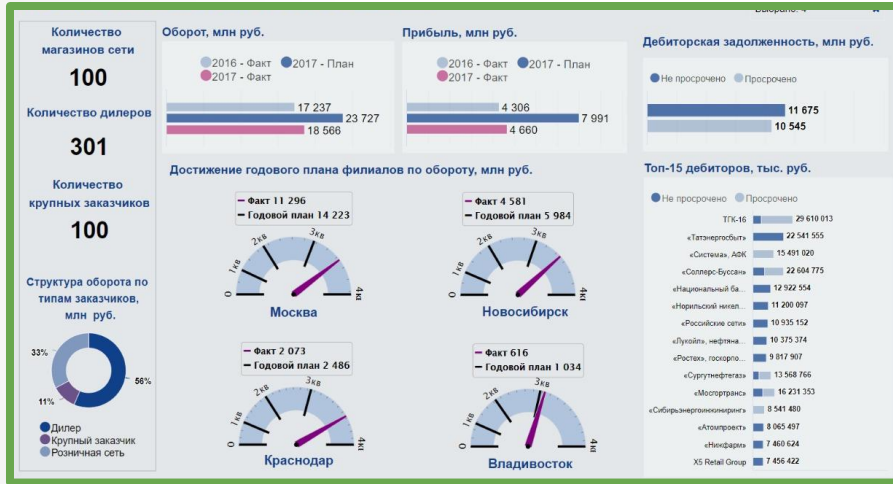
Выбрано: 4

Количество магазинов сети
100

Количество дилеров
301

Количество крупных заказчиков
100

Структура оборота по типам заказчиков, млн руб.

33%
11%
56%

Дилер
Крупный заказчик
Розничная сеть

Оборот, млн руб.

2016 - Факт
2017 - План
2017 - Факт

17 237
23 727
18 566

Прибыль, млн руб.

2016 - Факт
2017 - План
2017 - Факт

4 306
7 991
4 660

Дебиторская задолженность, млн руб.

Не просрочено
Просрочено

11 675
10 545

Достижение годового плана филиалов по обороту, млн руб.

Факт 11 296
Годовой план 14 223
0 1кв 2кв 3кв 4кв
Москва

Факт 4 581
Годовой план 5 984
0 1кв 2кв 3кв 4кв
Новосибирск

Факт 2 073
Годовой план 2 486
0 1кв 2кв 3кв 4кв
Краснодар

Факт 616
Годовой план 1 034
0 1кв 2кв 3кв 4кв
Владивосток

Топ-15 дебиторов, тыс. руб.

Не просрочено
Просрочено

| | |
|---|---|
| ТГК-16 | 29 610 013 |
| «Татэнергосбыт» | 22 541 555 |
| «Система», АФК | 15 491 020 |
| «Соллерс-Буссан» | 22 604 775 |
| «Национальный ба... | 12 922 554 |
| «Норильский никел... | 11 200 097 |
| «Российские сети» | 10 935 152 |
| «Лукойл», нефтяна... | 10 375 374 |
| «Ростех», госкорпо... | 9 817 907 |
| «Сургутнефтегаз» | 13 568 766 |
| «Мосгортранс» | 16 231 353 |
| «Сибирьэнергоинжиниринг» | 8 541 480 |
| «Атомпроект» | 8 065 497 |
| «Нексфарм» | 7 460 624 |
| X5 Retail Group | 7 456 422 |